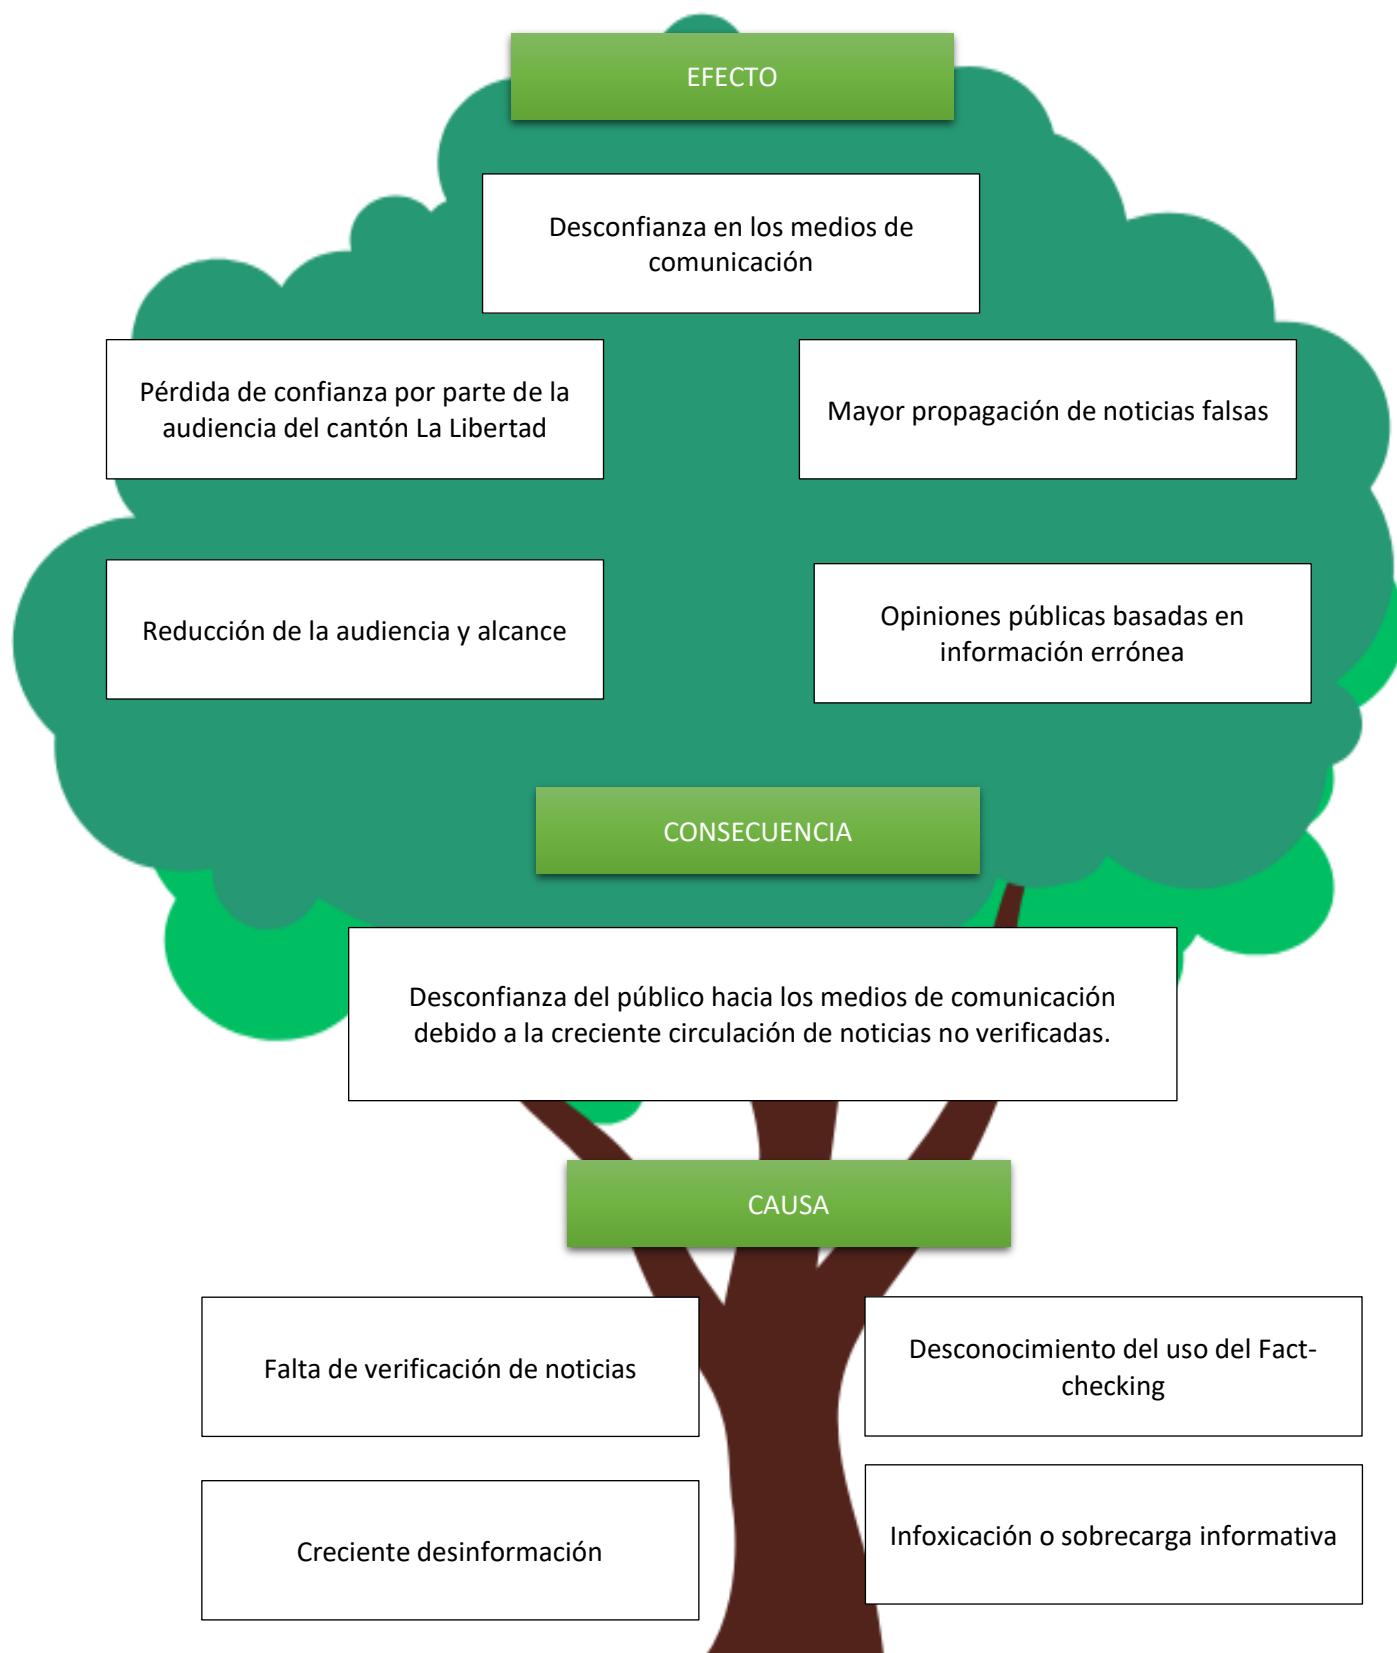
EFECTO

Desconfianza en los medios de comunicación

Pérdida de confianza por parte de la audiencia del cantón La Libertad

Mayor propagación de noticias falsas

Reducción de la audiencia y alcance

Opiniones públicas basadas en información errónea

CONSECUENCIA

Desconfianza del público hacia los medios de comunicación debido a la creciente circulación de noticias no verificadas.

CAUSA

Falta de verificación de noticias

Desconocimiento del uso del Fact-checking

Creciente desinformación

Infoxicación o sobrecarga informativa